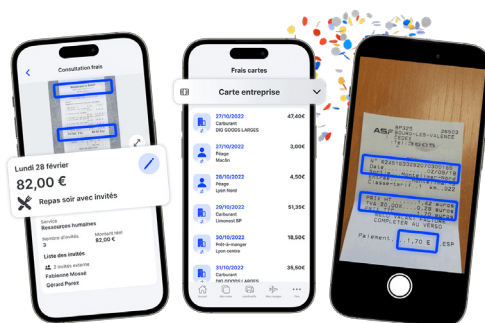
Consultation frais

Lundi 28 février
82,00 €
Repas soir avec invités

Service
Ressources humaines
Nombre d'invités
3
Montant réel
82,00 €
Liste des invités
2 invités externe
Fabienne Mossé
Gérard Parex

Frais cartes
Carte entreprise

| | | |
|---|---|---|
| 27/10/2022 Carburant DIG GOODS LARGES | | 47,40 € |
| 27/10/2022 Péage Macôn | | 3,00 € |
| 28/10/2022 Péage Lyon Nord | | 4,50 € |
| 29/10/2022 Carburant Limonest BP | | 51,35 € |
| 30/10/2022 Prêt-à-manger Lyon centre | | 18,50 € |
| 31/10/2022 Carburant DIG GOODS LARGES | | 35,50 € |

ASF
Paiement 1,70 € ESP